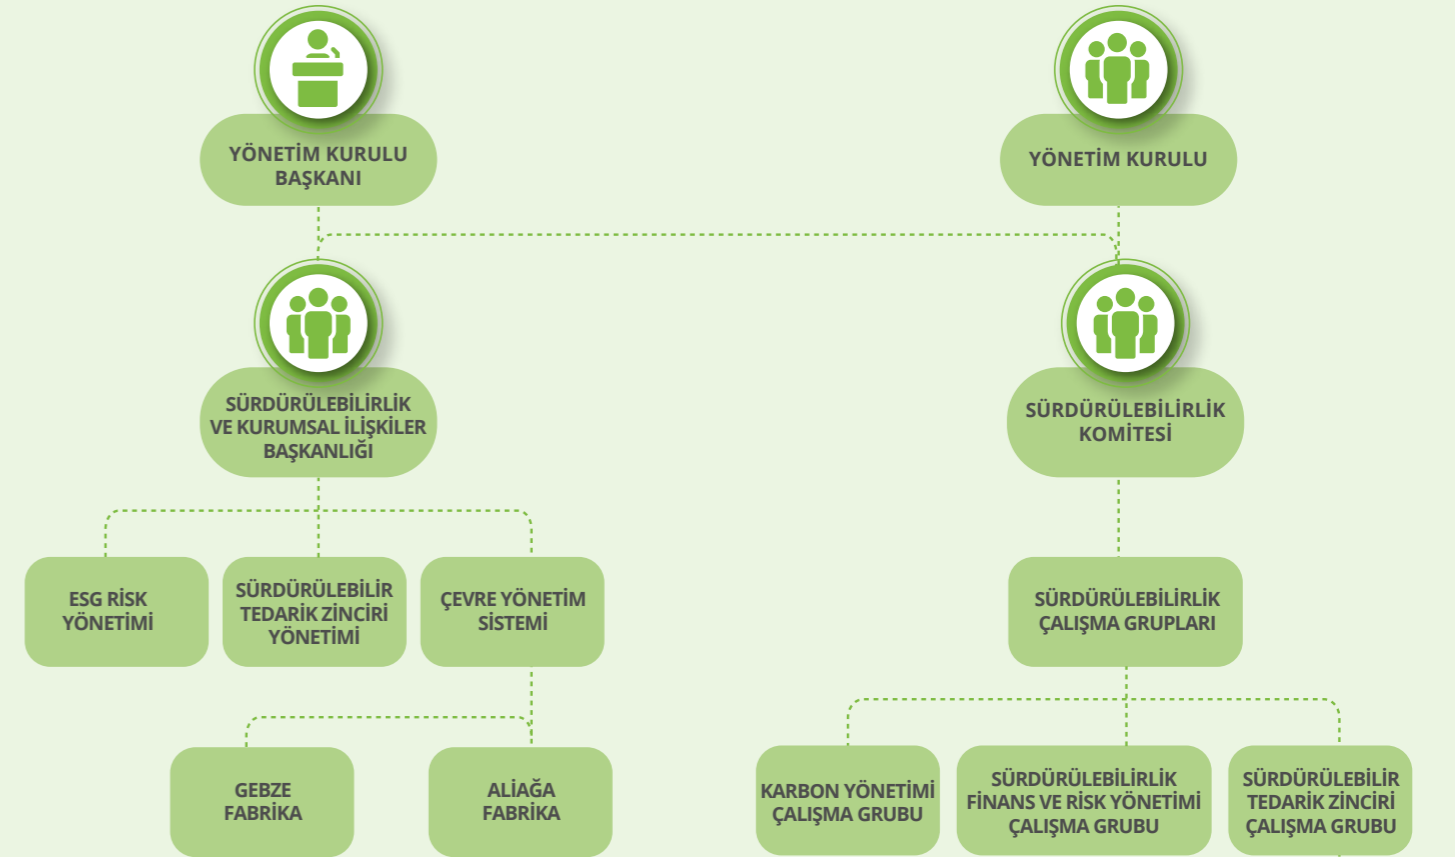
YÖNETİM KURULU BAŞKANI

YÖNETİM KURULU

SÜRDÜRÜLEBİLİRLİK VE KURUMSAL İLİŞKİLER BAŞKANLIĞI

SÜRDÜRÜLEBİLİRLİK KOMİTESİ

ESG RİSK YÖNETİMİ

SÜRDÜRÜLEBİLİR TEDARİK ZİNCİRİ YÖNETİMİ

ÇEVRE YÖNETİM SİSTEMİ

SÜRDÜRÜLEBİLİRLİK ÇALIŞMA GRUPLARI

GEBZE FABRİKA

ALİAĞA FABRİKA

KARBON YÖNETİMİ ÇALIŞMA GRUBU

SÜRDÜRÜLEBİLİRLİK FİNANS VE RİSK YÖNETİMİ ÇALIŞMA GRUBU

SÜRDÜRÜLEBİLİR TEDARİK ZİNCİRİ ÇALIŞMA GRUBU